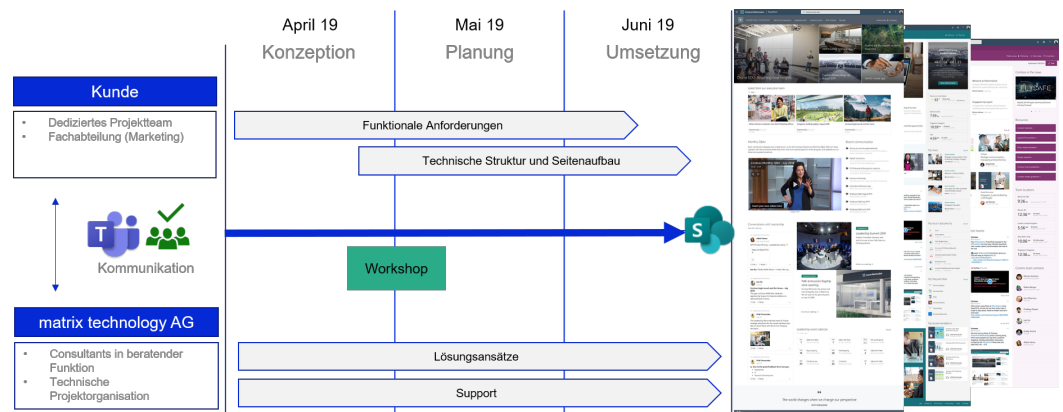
April 19
Konzeption

Mai 19
Planung

Juni 19
Umsetzung

Kunde

- Dediziertes Projektteam
- Fachabteilung (Marketing)

Kommunikation

matrix technology AG

- Consultants in beratender Funktion
- Technische Projektorganisation

Funktionale Anforderungen

Technische Struktur und Seitenaufbau

Workshop

Lösungsansätze

Support

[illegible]